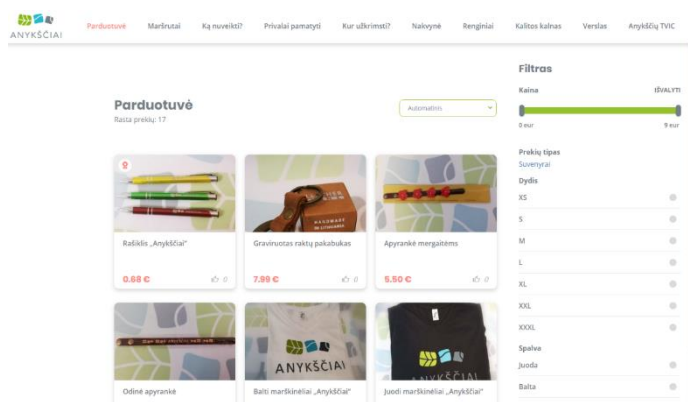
ANYKŠČIAI

Parduotuvė Maršrutai Ką nuveikti? Privalai pamatyti Kur užkrimsti? Nakvynė Renginiai Kalitos kalnas Verslas Anykščių TVIC

Parduotuvė
Rasta prekių: 17

Automatinis

Filtras
Kaina IŠVALYTI
0 eur 9 eur
Prekių tipas
Suvenyrai
Dydis
XS
S
M
L
XL
XXL
XXXL
Spalva
Juoda
Balta

Rašiklis „Anykščiai"
0.88 €
0

Graviruotas raktų pakabukas
7.99 €
0

Apyrankė mergaitėms
5.50 €
0

Odinė apyrankė

Balti marškinėliai „Anykščiai"

Juodi marškinėliai „Anykščiai"

ANYKŠČIAI

ANYKŠČIAI

HANDMADE IN LITHUANIA